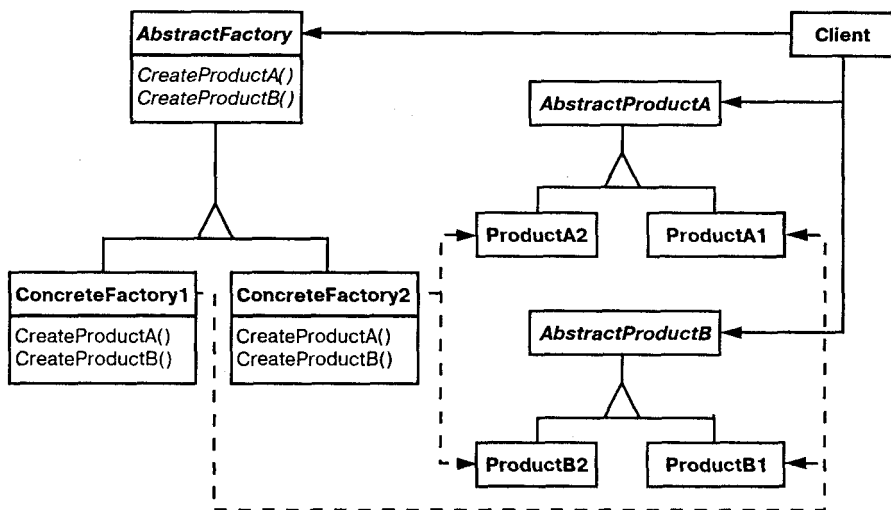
AbstractFactory
CreateProductA()
CreateProductB()

Client

AbstractProductA

ProductA2

ProductA1

ConcreteFactory1
CreateProductA()
CreateProductB()

ConcreteFactory2
CreateProductA()
CreateProductB()

AbstractProductB

ProductB2

ProductB1